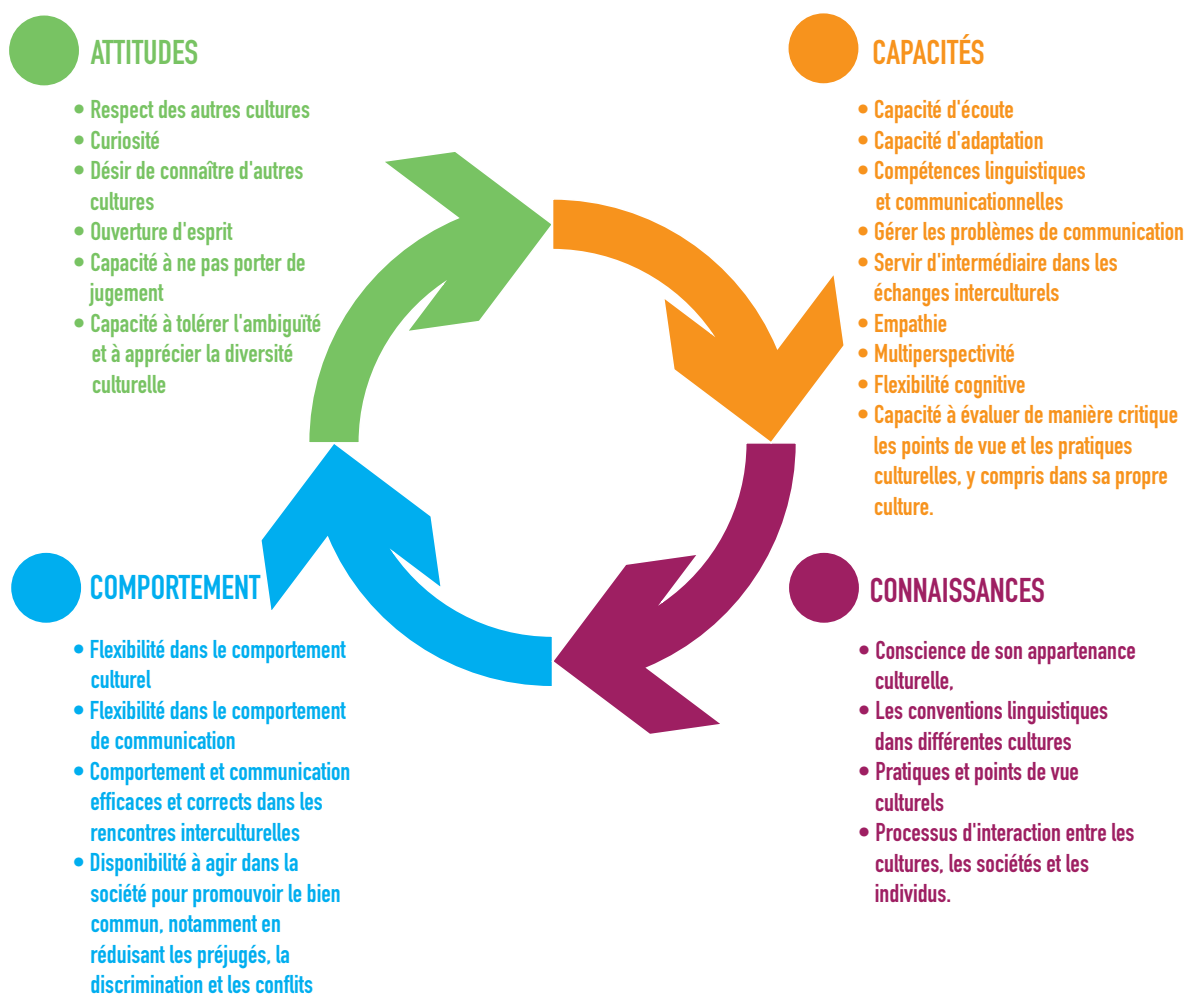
ATTITUDES

- Respect des autres cultures
- Curiosité
- Désir de connaître d'autres cultures
- Ouverture d'esprit
- Capacité à ne pas porter de jugement
- Capacité à tolérer l'ambiguïté et à apprécier la diversité culturelle

CAPACITÉS

- Capacité d'écoute
- Capacité d'adaptation
- Compétences linguistiques et communicationnelles
- Gérer les problèmes de communication
- Servir d'intermédiaire dans les échanges interculturels
- Empathie
- Multiperspectivité
- Flexibilité cognitive
- Capacité à évaluer de manière critique les points de vue et les pratiques culturelles, y compris dans sa propre culture.

COMPORTEMENT

- Flexibilité dans le comportement culturel
- Flexibilité dans le comportement de communication
- Comportement et communication efficaces et corrects dans les rencontres interculturelles
- Disponibilité à agir dans la société pour promouvoir le bien commun, notamment en réduisant les préjugés, la discrimination et les conflits

CONNAISSANCES

- Conscience de son appartenance culturelle,
- Les conventions linguistiques dans différentes cultures
- Pratiques et points de vue culturels
- Processus d'interaction entre les cultures, les sociétés et les individus.